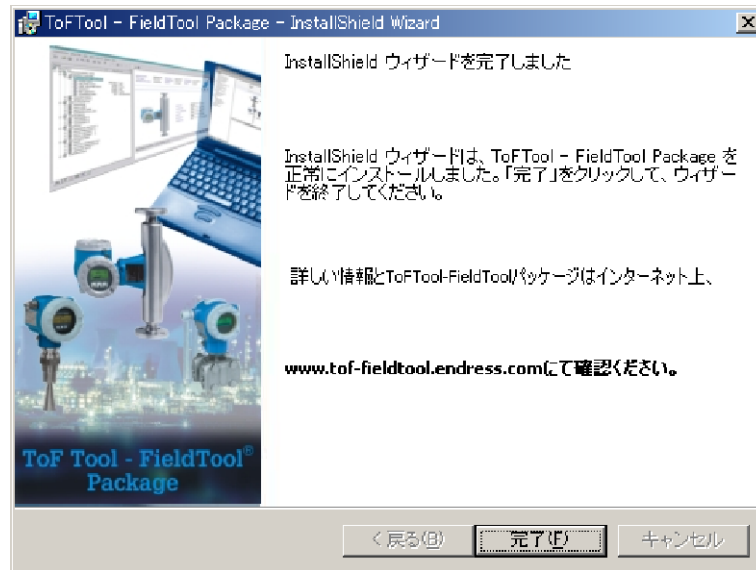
ToFTool - FieldTool Package - InstallShield Wizard

InstallShield ウィザードを完了しました

InstallShield ウィザードは、ToFTool - FieldTool Package を正常にインストールしました。「完了」をクリックして、ウィザードを終了してください。

詳しい情報とToFTool-FieldToolパッケージはインターネット上、

www.tof-fieldtool.endress.comにて確認ください。

ToF Tool - FieldTool® Package

< 戻る(B)

完了(F)

キャンセル